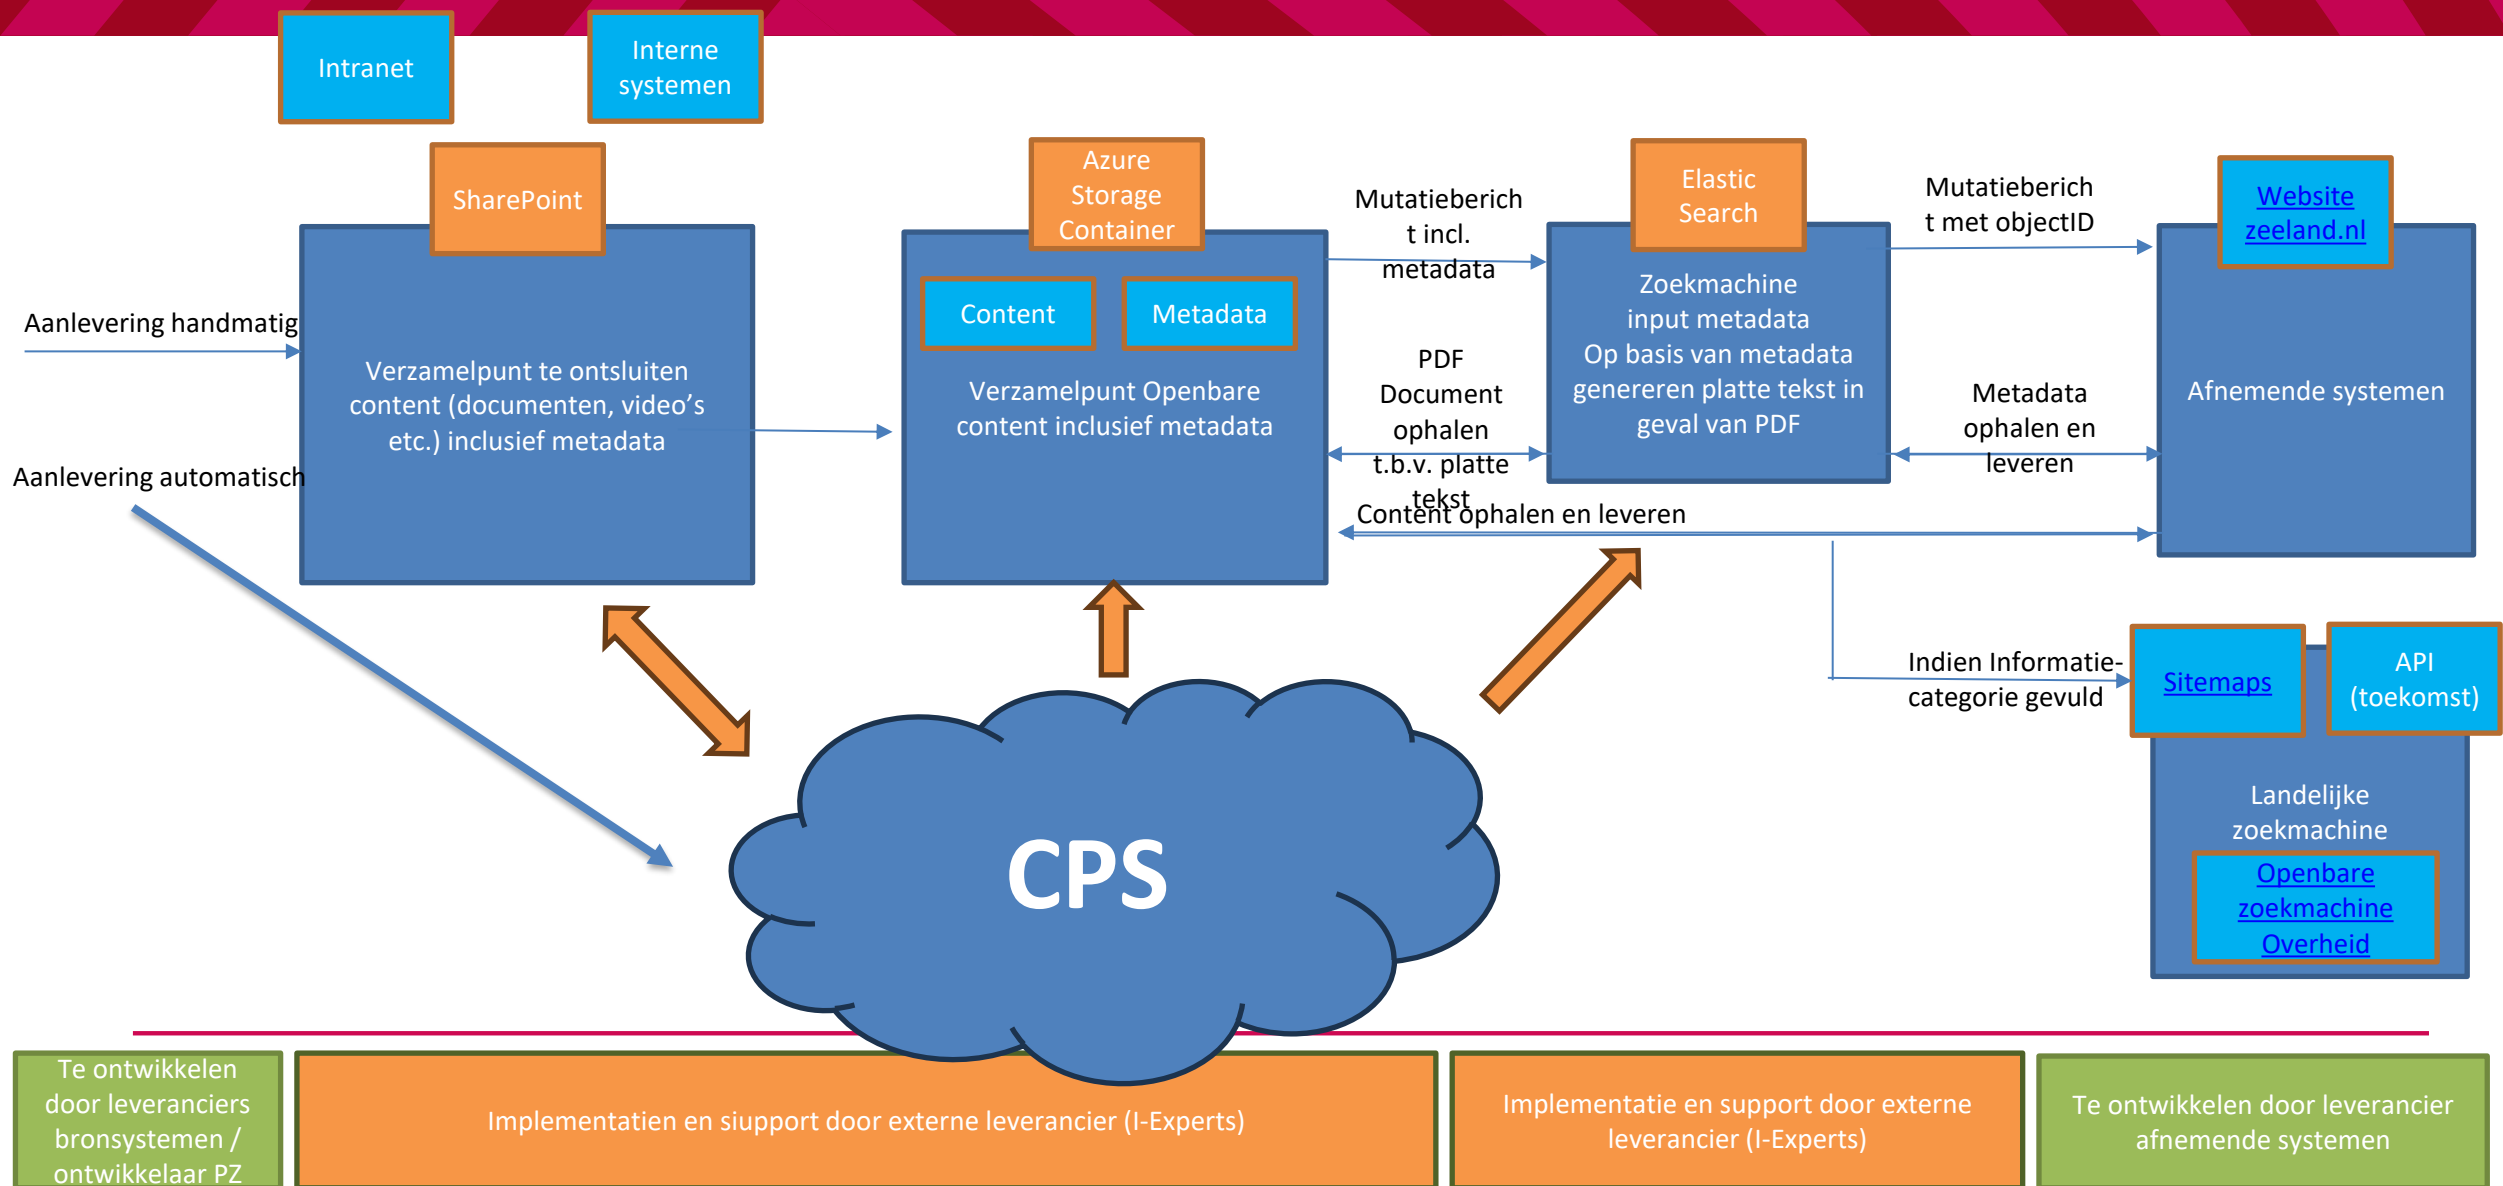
Intranet

Interne systemen

SharePoint

Verzamelpunt te ontsluiten content (documenten, video's etc.) inclusief metadata

Aanlevering handmatig

Aanlevering automatisch

Azure Storage Container

Content

Metadata

Verzamelpunt Openbare content inclusief metadata

Mutatieberich t incl. metadata

PDF Document ophalen t.b.v. platte tekst

Content ophalen en leveren

Elastic Search

Zoekmachine input metadata Op basis van metadata genereren platte tekst in geval van PDF

Mutatieberich t met objectID

Metadata ophalen en leveren

Website zeeland.nl

Afnemende systemen

Indien Informatie-categorie gevuld

Sitemaps

API (toekomst)

Landelijke zoekmachine

Openbare zoekmachine Overheid

CPS

Te ontwikkelen door leveranciers bronsystemen / ontwikkelaar PZ

Implementatien en siupport door externe leverancier (I-Experts)

Implementatie en support door externe leverancier (I-Experts)

Te ontwikkelen door leverancier afnemende systemen